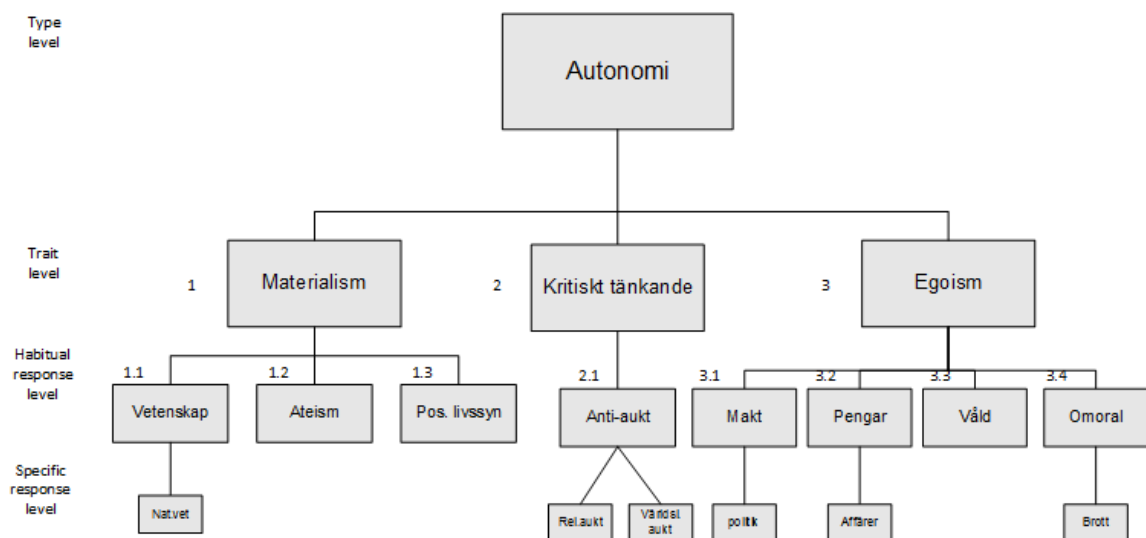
Type level

Autonomi

Trait level

1 Materialism

2 Kritiskt tänkande

3 Egoism

Habitual response level

1.1 Vetenskap

1.2 Ateism

1.3 Pos. livssyn

2.1 Anti-aukt

3.1 Makt

3.2 Pengar

3.3 Våld

3.4 Omoral

Specific response level

Nat.vet

Rel.aukt

Världsl. aukt

politik

Affärer

Brott